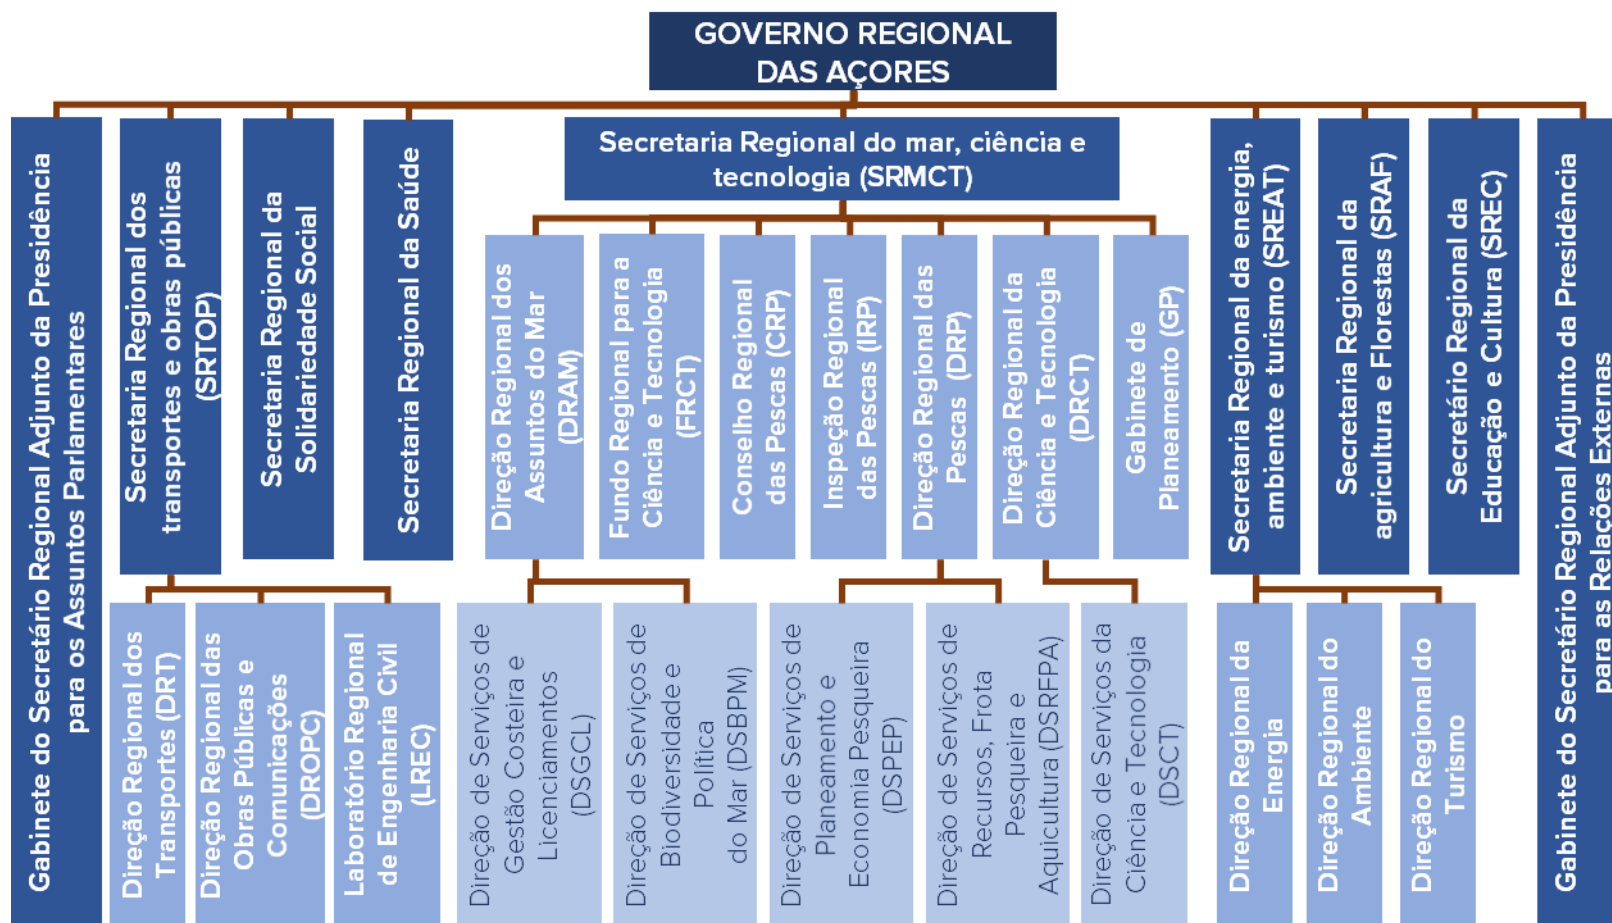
GOVERNO REGIONAL DAS AÇORES

Gabinete do Secretário Regional Adjunto da Presidência para os Assuntos Parlamentares

Secretaria Regional dos transportes e obras públicas (SRTOP)

Direção Regional dos Transportes (DRT)

Direção Regional das Obras Públicas e Comunicações (DROPC)

Laboratório Regional de Engenharia Civil (LREC)

Secretaria Regional da Solidariedade Social

Secretaria Regional da Saúde

Secretaria Regional do mar, ciência e tecnologia (SRMCT)

Direção Regional dos Assuntos do Mar (DRAM)

Direção de Serviços de Gestão Costeira e Licenciamentos (DSGCL)

Direção de Serviços de Biodiversidade e Política do Mar (DSBPM)

Fundo Regional para a Ciência e Tecnologia (FRCT)

Conselho Regional das Pescas (CRP)

Inspeção Regional das Pescas (IRP)

Direção Regional das Pescas (DRP)

Direção de Serviços de Planeamento e Economia Pesqueira (DSPEP)

Direção de Serviços de Recursos, Frota Pesqueira e Aquicultura (DSRFPA)

Direção Regional da Ciência e Tecnologia (DRCT)

Direção de Serviços da Ciência e Tecnologia (DSCT)

Gabinete de Planeamento (GP)

Secretaria Regional da energia, ambiente e turismo (SREAT)

Direção Regional da Energia

Direção Regional do Ambiente

Direção Regional do Turismo

Secretaria Regional da agricultura e Florestas (SRAF)

Secretário Regional da Educação e Cultura (SREC)

Gabinete do Secretário Regional Adjunto da Presidência para as Relações Externas